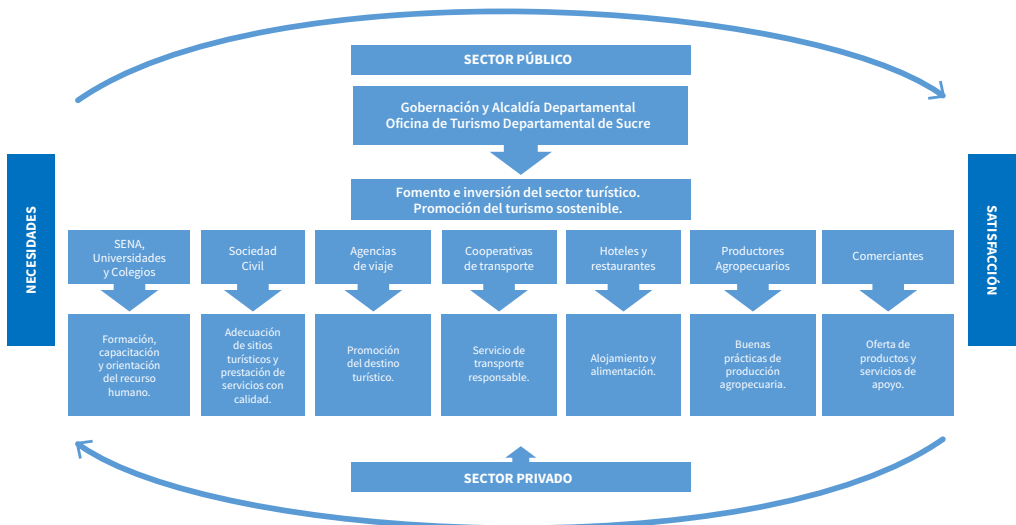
SECTOR PÚBLICO

Gobernación y Alcaldía Departamental
Oficina de Turismo Departamental de Sucre

Fomento e inversión del sector turístico.
Promoción del turismo sostenible.

NECESIDADES

SATISFACCIÓN

SENA, Universidades y Colegios

Formación, capacitación y orientación del recurso humano.

Sociedad Civil

Adecuación de sitios turísticos y prestación de servicios con calidad.

Agencias de viaje

Promoción del destino turístico.

Cooperativas de transporte

Servicio de transporte responsable.

Hoteles y restaurantes

Alojamiento y alimentación.

Productores Agropecuarios

Buenas prácticas de producción agropecuaria.

Comerciantes

Oferta de productos y servicios de apoyo.

SECTOR PRIVADO